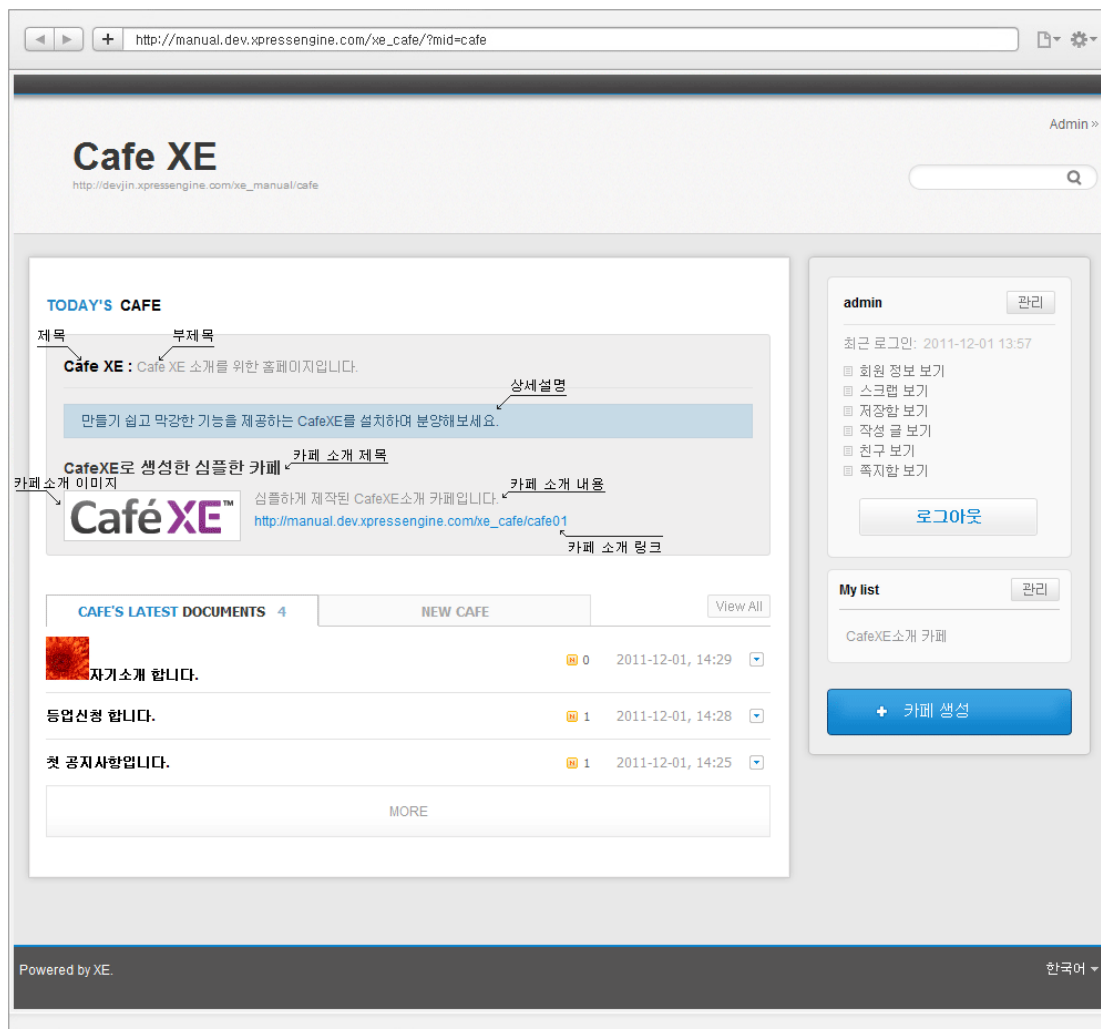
http://manual.dev.xpressengine.com/xe_cafe/?mid=cafe

Admin »

Cafe XE
http://devjin.xpressengine.com/xe_manual/cafe

TODAY'S CAFE

제목
부제목
Cafe XE : Cafe XE 소개를 위한 홈페이지입니다.

상세설명
만들기 쉽고 막강한 기능을 제공하는 CafeXE를 설치하여 분양해보세요.

CafeXE로 생성한 심플한 카페
카페 소개 제목
카페소개 이미지
카페 소개 내용
CaféXE™
심플하게 제작된 CafeXE소개 카페입니다.
http://manual.dev.xpressengine.com/xe_cafe/cafe01
카페 소개 링크

CAFE'S LATEST DOCUMENTS 4
NEW CAFE
View All

자기소개 합니다. 0 2011-12-01, 14:29
등업신청 합니다. 1 2011-12-01, 14:28
첫 공지사항입니다. 1 2011-12-01, 14:25

MORE

admin
관리
최근 로그인: 2011-12-01 13:57
회원 정보 보기
스크랩 보기
저장함 보기
작성 글 보기
친구 보기
쪽지함 보기
로그아웃

My list
관리
CafeXE소개 카페

+ 카페 생성

Powered by XE.
한국어